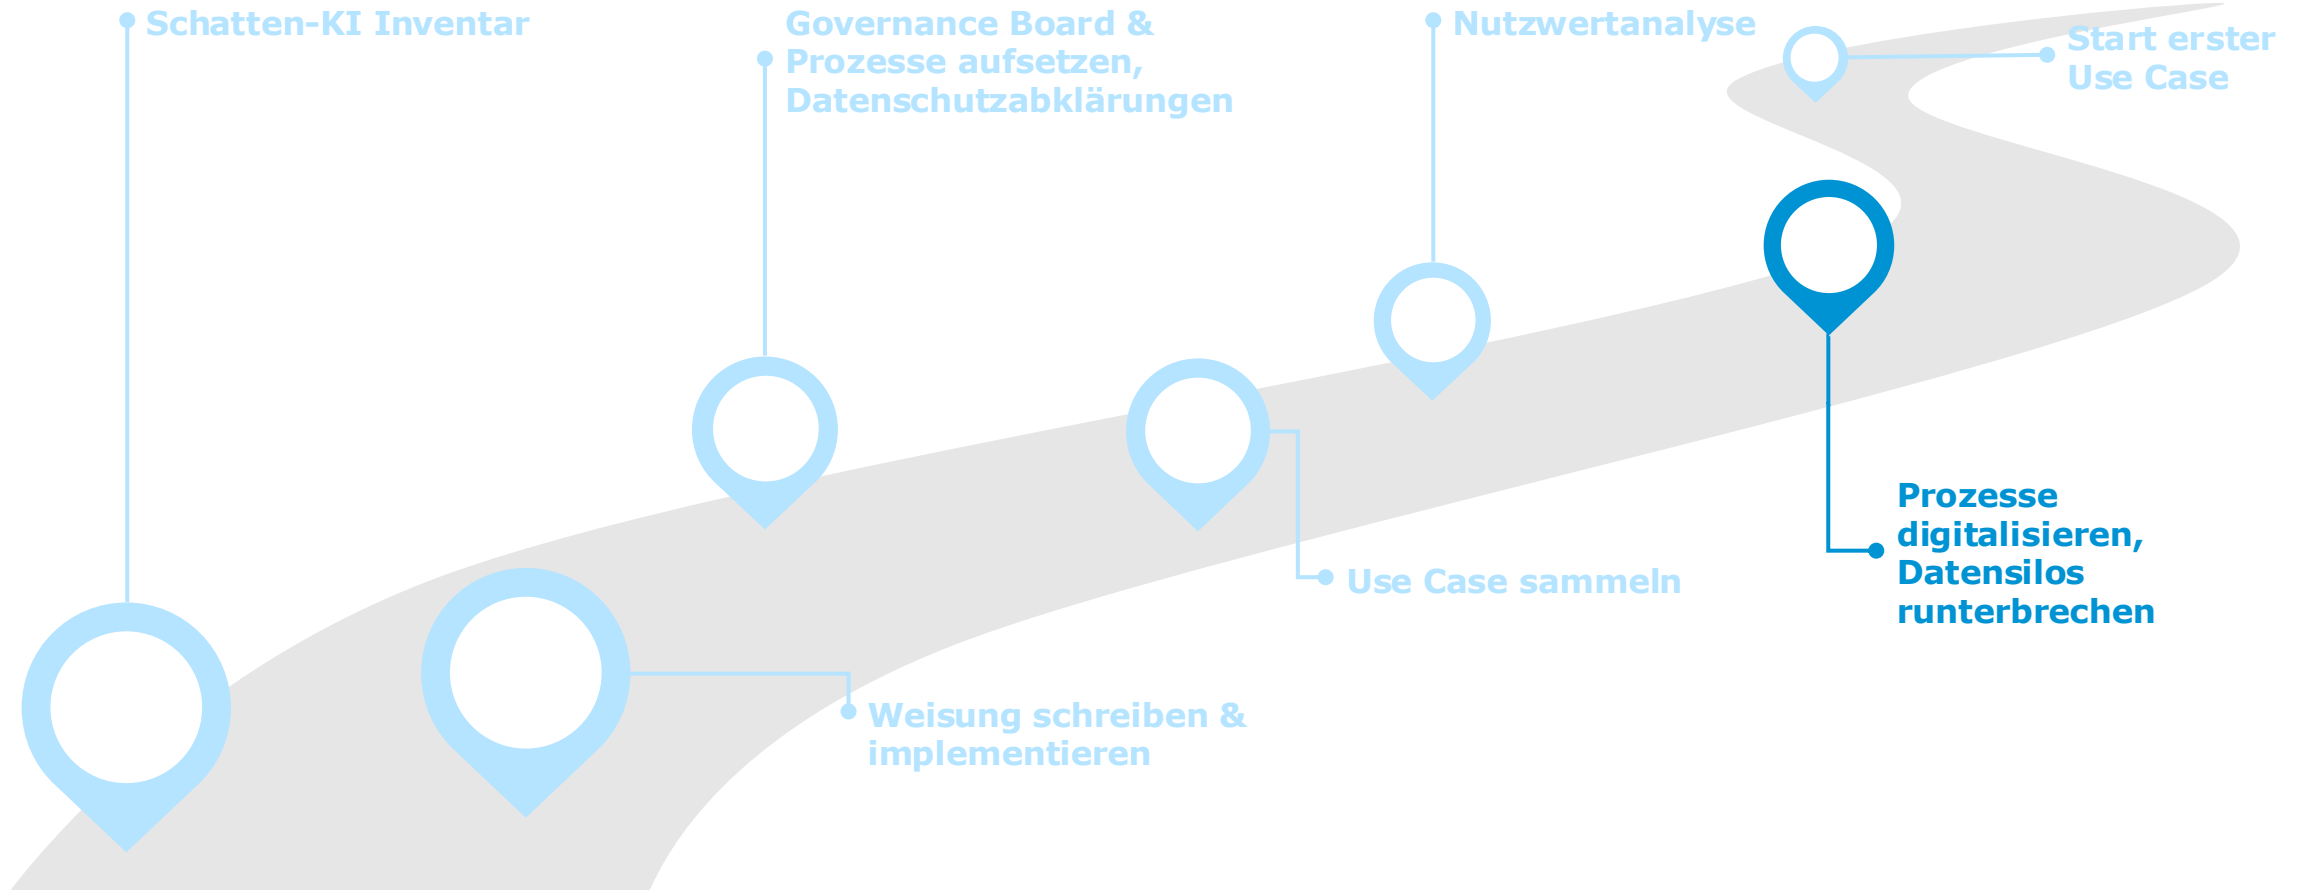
Schatten-KI Inventar

Governance Board & Prozesse aufsetzen, Datenschutzabklärungen

Nutzwertanalyse

Start erster Use Case

Prozesse digitalisieren, Datensilos runterbrechen

Use Case sammeln

Weisung schreiben & implementieren